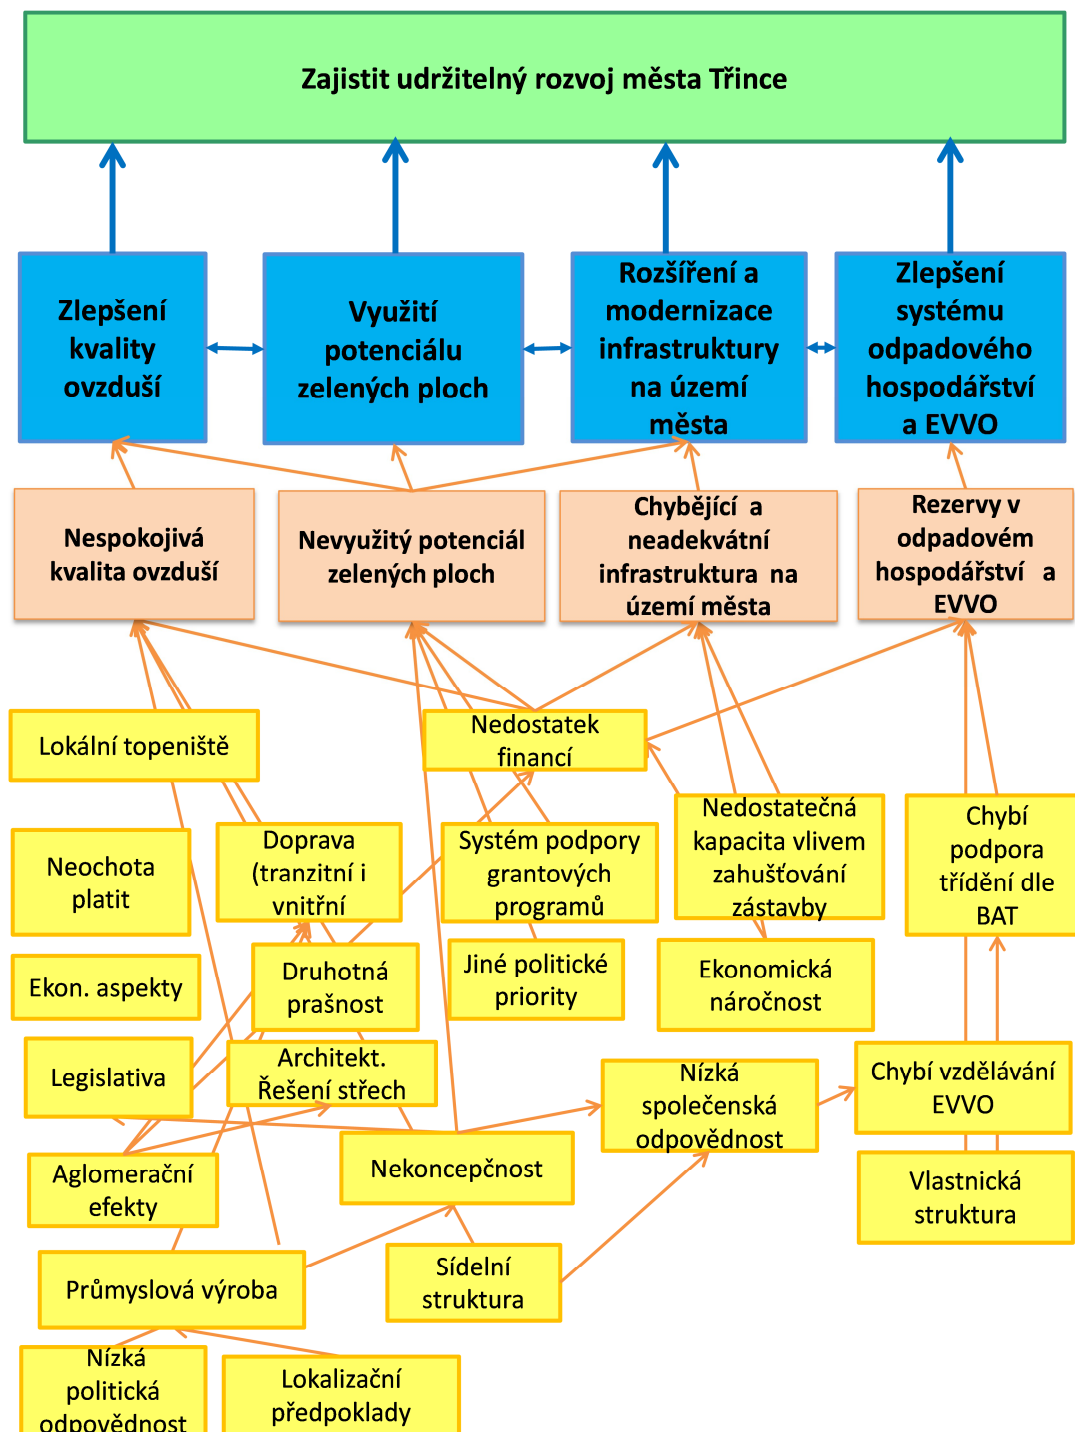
Zajistit udržitelný rozvoj města Třince

Zlepšení kvality ovzduší

Využití potenciálu zelených ploch

Rozšíření a modernizace infrastruktury na území města

Zlepšení systému odpadového hospodářství a EVVO

Nespokojivá kvalita ovzduší

Nevyužitý potenciál zelených ploch

Chybějící a neadekvátní infrastruktura na území města

Rezervy v odpadovém hospodářství a EVVO

Lokální topeniště

Nedostatek financí

Neochota platit

Doprava (tranzitní i vnitřní)

Systém podpory grantových programů

Nedostatečná kapacita vlivem zahušťování zástavby

Chybí podpora třídění dle BAT

Ekon. aspekty

Druhotná prašnost

Jiné politické priority

Ekonomická náročnost

Legislativa

Architekt. Řešení střech

Nízká společenská odpovědnost

Chybí vzdělávání EVVO

Aglomerační efekty

Nekoncepčnost

Vlastnická struktura

Průmyslová výroba

Sídelní struktura

Nízká politická odpovědnost

Lokalizační předpoklady